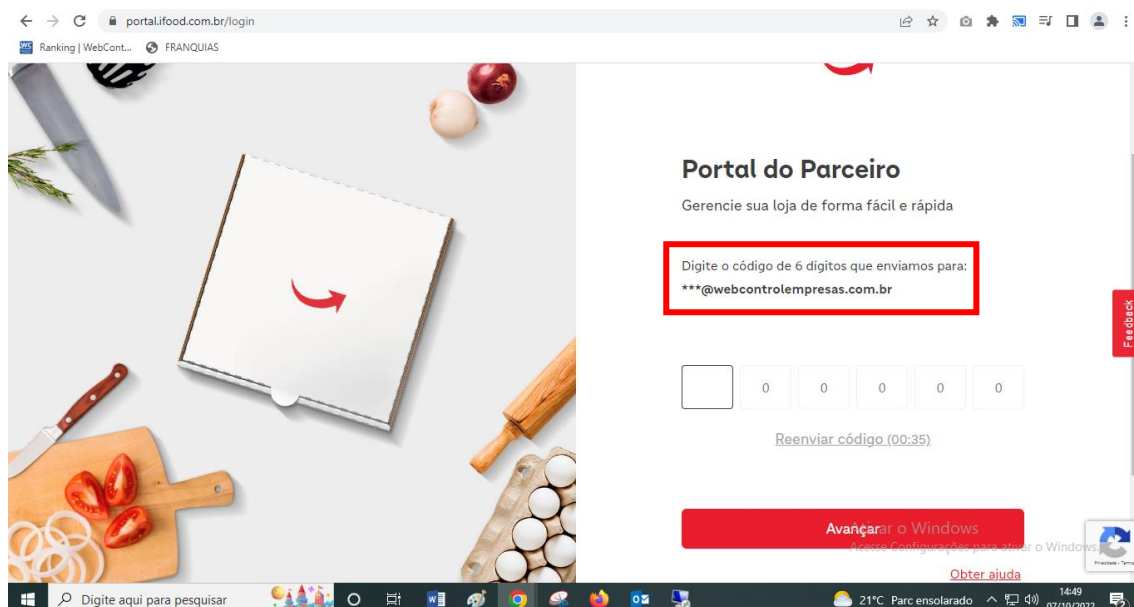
portal.ifood.com.br/login

Ranking | WebCont... FRANQUIAS

Portal do Parceiro

Gerencie sua loja de forma fácil e rápida

Digite o código de 6 dígitos que enviamos para:
***@webcontrolempresas.com.br

Feedback

0 0 0 0 0

Reenviar código (00:35)

Avançar

Ativar o Windows
Acesse Configurações para ativar o Windows.

Obter ajuda

Digite aqui para pesquisar

21°C Parc ensolarado

14:49
07/10/2022